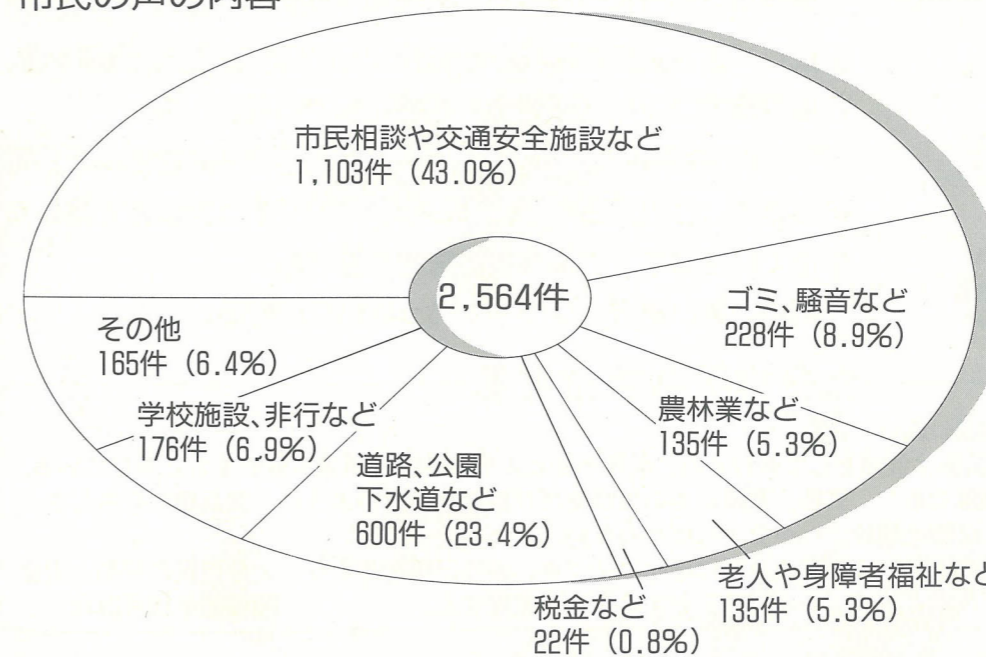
市民の声の内容

市民相談や交通安全施設など
1,103件（43.0%）

2,564件

ゴミ、騒音など
228件（8.9%）

その他
165件（6.4%）

学校施設、非行など
176件（6.9%）

農林業など
135件（5.3%）

道路、公園
下水道など
600件（23.4%）

老人や身障者福祉など
135件（5.3%）

税金など
22件（0.8%）